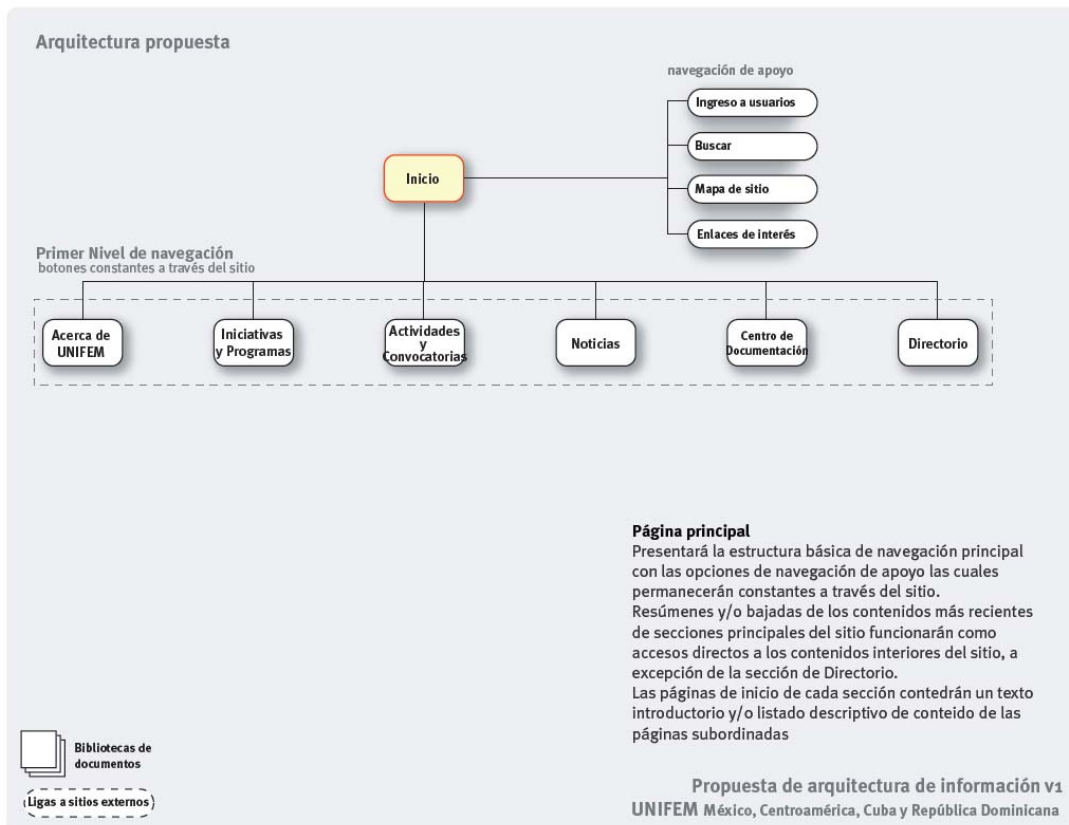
Arquitectura propuesta

navegación de apoyo

Ingreso a usuarios

Buscar

Mapa de sitio

Enlaces de interés

Inicio

Primer Nivel de navegación
botones constantes a través del sitio

Acerca de UNIFEM

Iniciativas y Programas

Actividades y Convocatorias

Noticias

Centro de Documentación

Directorio

Página principal
Presentará la estructura básica de navegación principal con las opciones de navegación de apoyo las cuales permanecerán constantes a través del sitio.
Resúmenes y/o bajadas de los contenidos más recientes de secciones principales del sitio funcionarán como accesos directos a los contenidos interiores del sitio, a excepción de la sección de Directorio.
Las páginas de inicio de cada sección contedrán un texto introductorio y/o listado descriptivo de conteido de las páginas subordinadas

Bibliotecas de documentos

Ligas a sitios externos

Propuesta de arquitectura de información v1
UNIFEM México, Centroamérica, Cuba y República Dominicana